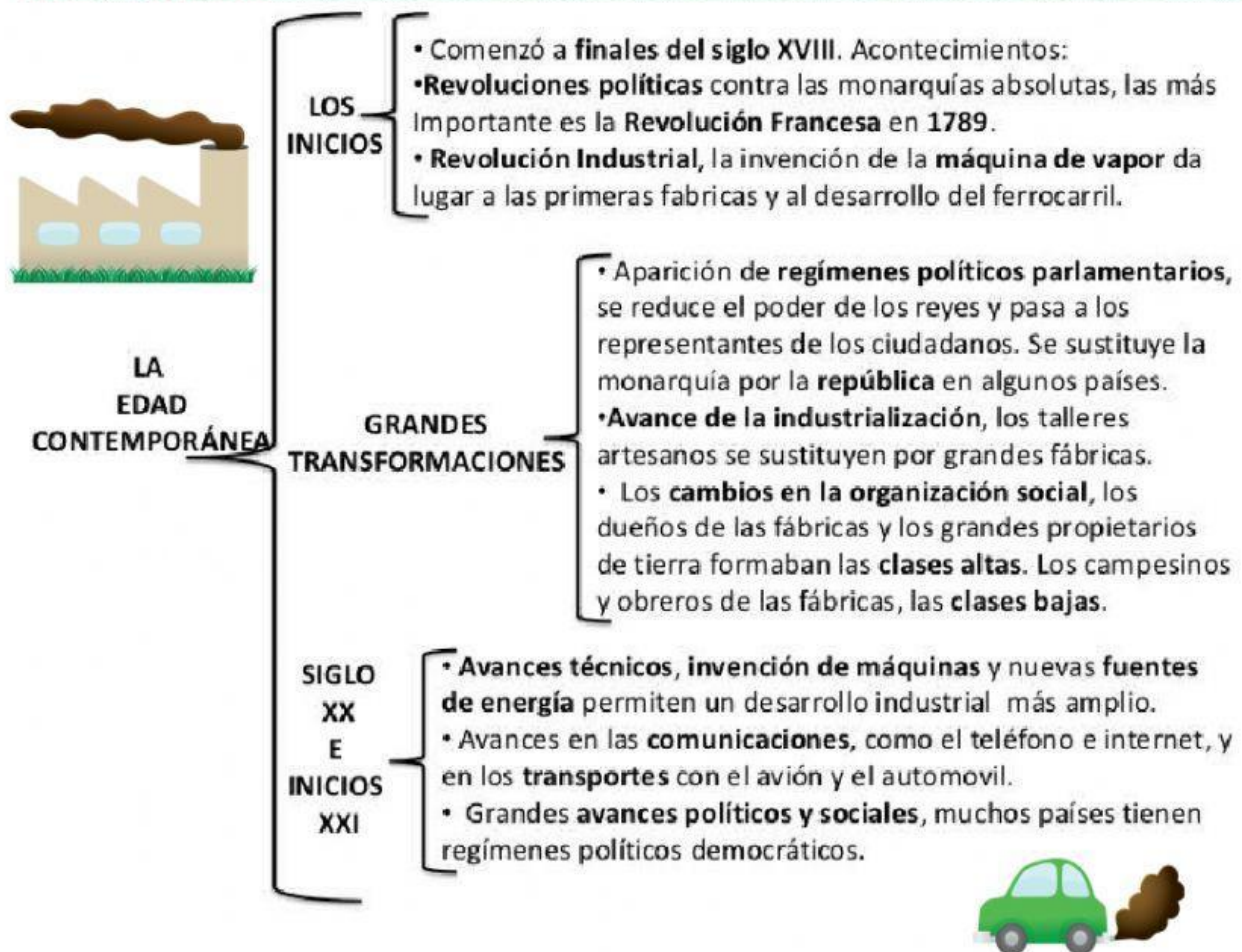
LA EDAD CONTEMPORÁNEA

LOS INICIOS

• Comenzó a **finales del siglo XVIII**. Acontecimientos:
•**Revoluciones políticas** contra las monarquías absolutas, las más Importante es la **Revolución Francesa** en **1789**.
• **Revolución Industrial**, la invención de la **máquina de vapor** da lugar a las primeras fabricas y al desarrollo del ferrocarril.

GRANDES TRANSFORMACIONES

• Aparición de **regímenes políticos parlamentarios**, se reduce el poder de los reyes y pasa a los representantes de los ciudadanos. Se sustituye la monarquía por la **república** en algunos países.
•**Avance de la industrialización**, los talleres artesanos se sustituyen por grandes fábricas.
• Los **cambios en la organización social**, los dueños de las fábricas y los grandes propietarios de tierra formaban las **clases altas**. Los campesinos y obreros de las fábricas, las **clases bajas**.

SIGLO XX E INICIOS XXI

• **Avances técnicos**, **invención de máquinas** y nuevas **fuentes de energía** permiten un desarrollo industrial más amplio.
• Avances en las **comunicaciones**, como el teléfono e internet, y en los **transportes** con el avión y el automovil.
• Grandes **avances políticos y sociales**, muchos países tienen regímenes políticos democráticos.